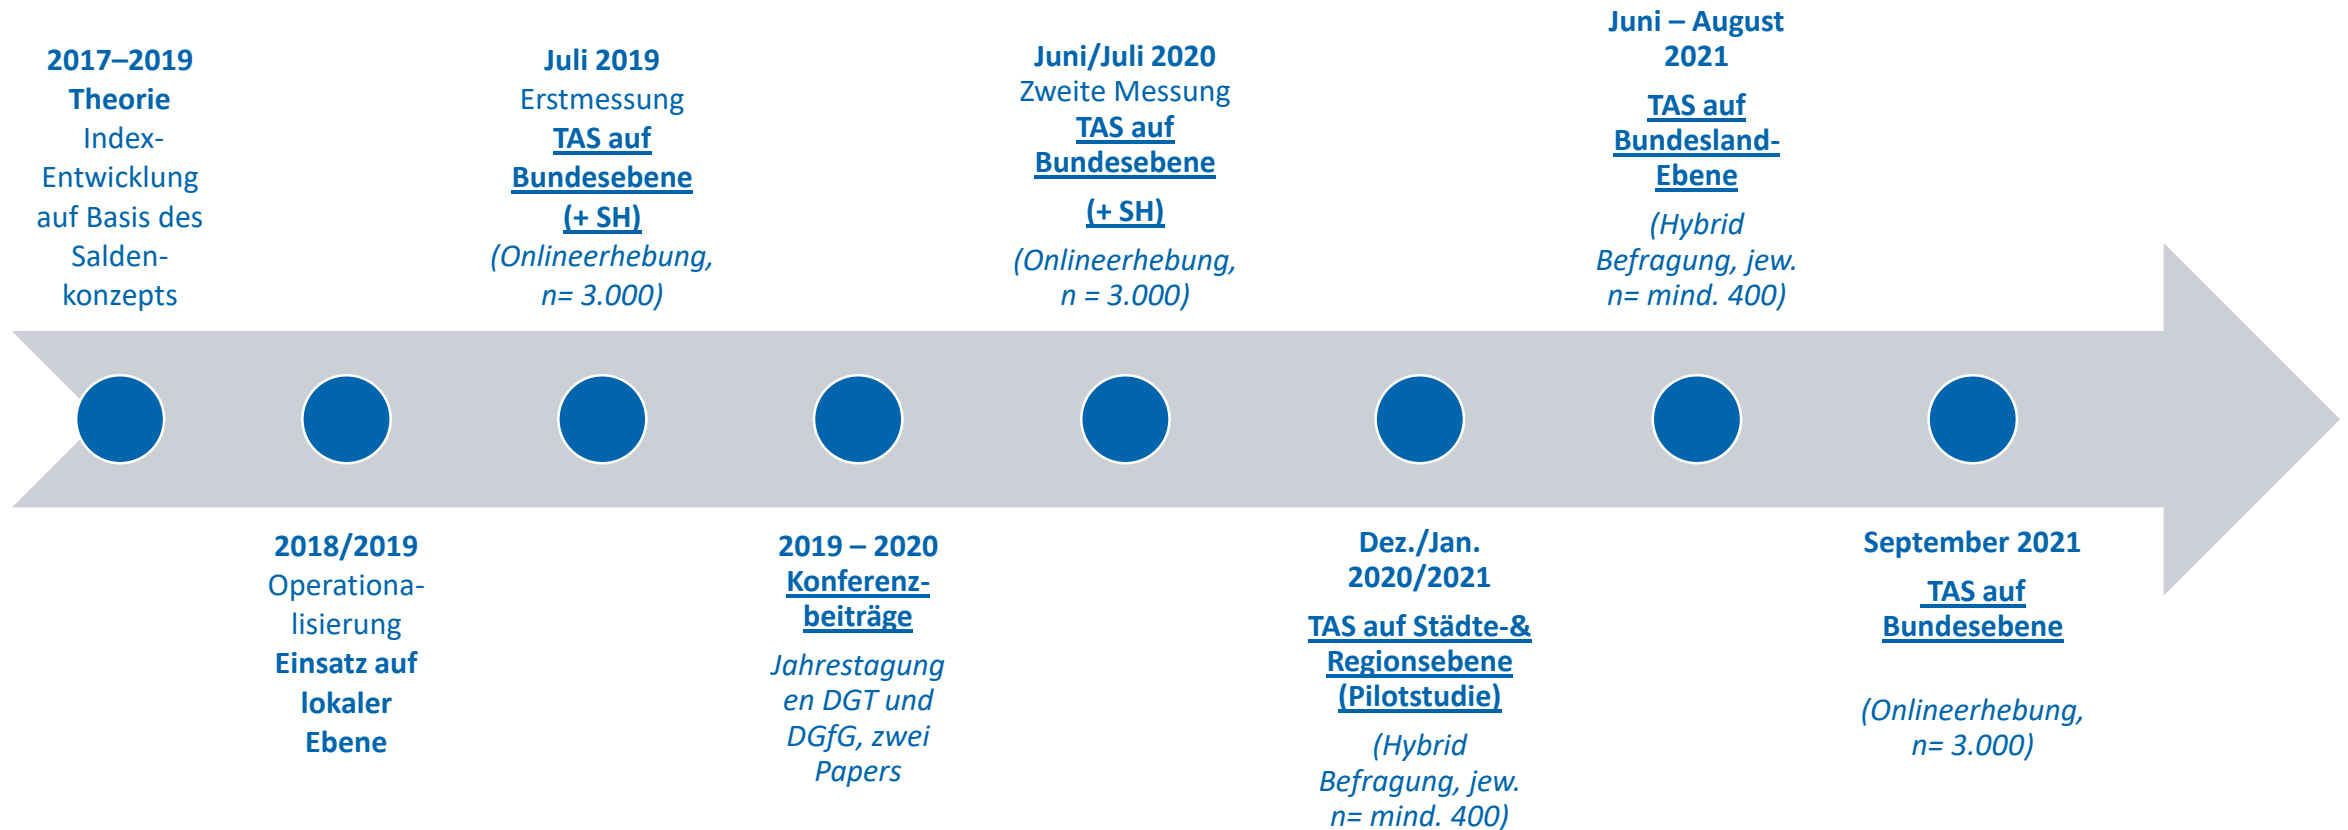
2017–2019
Theorie
Index-Entwicklung auf Basis des Salden-konzepts

2018/2019
Operationa-lisierung
Einsatz auf lokaler Ebene

Juli 2019
Erstmessung
TAS auf Bundesebene (+ SH)
(Onlineerhebung, n= 3.000)

2019 – 2020
Konferenz-beiträge
Jahrestagungen DGT und DGfG, zwei Papers

Juni/Juli 2020
Zweite Messung
TAS auf Bundesebene
(+ SH)
(Onlineerhebung, n = 3.000)

Dez./Jan. 2020/2021
TAS auf Städte-& Regionsebene (Pilotstudie)
(Hybrid Befragung, jew. n= mind. 400)

Juni – August 2021
TAS auf Bundesland-Ebene
(Hybrid Befragung, jew. n= mind. 400)

September 2021
TAS auf Bundesebene
(Onlineerhebung, n= 3.000)